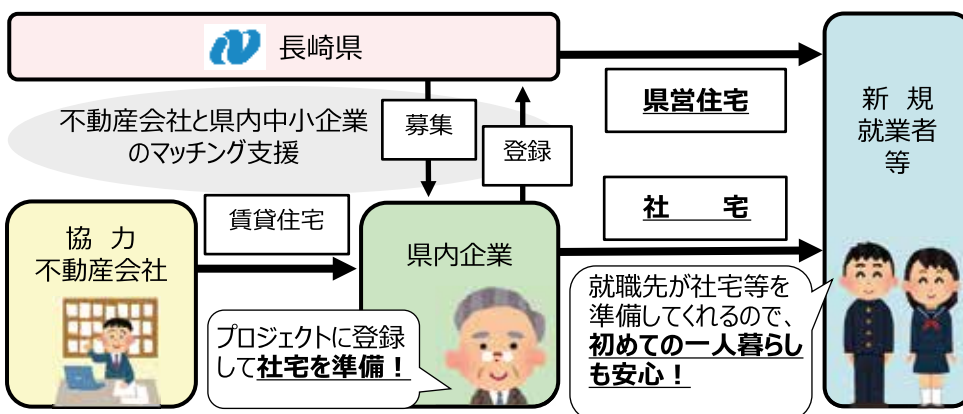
長崎県

不動産会社と県内中小企業のマッチング支援

募集

登録

県営住宅

新規就業者等

協力不動産会社

賃貸住宅

県内企業

社宅

プロジェクトに登録して社宅を準備！

就職先が社宅等を準備してくれるので、初めての一人暮らしも安心！